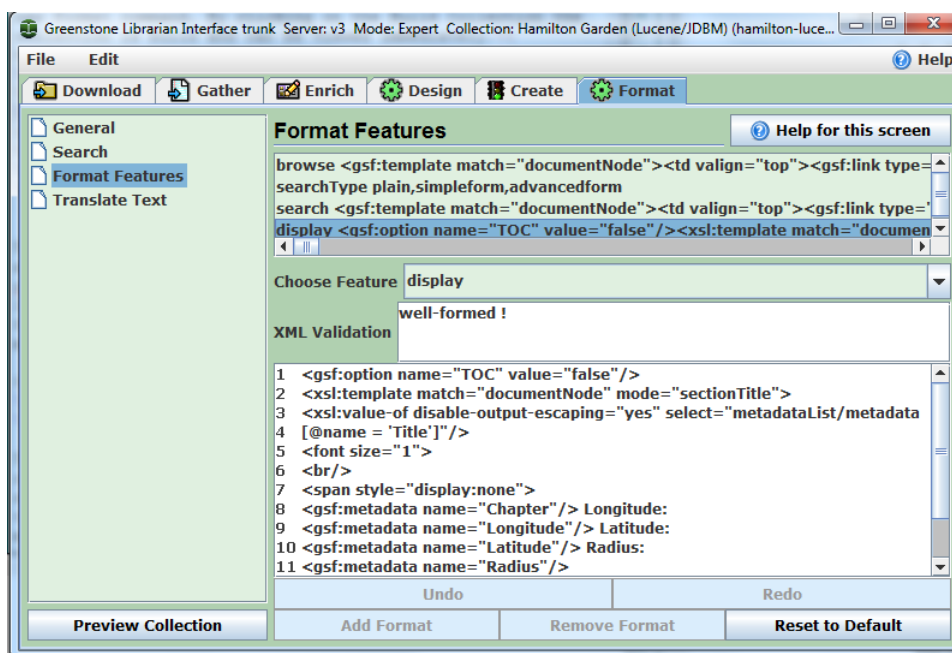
Greenstone Librarian Interface trunk Server: v3 Mode: Expert Collection: Hamilton Garden (Lucene/JDBM) (hamilton-luce...

File Edit

Help

Download Gather Enrich Design Create Format

General
Search
Format Features
Translate Text

Preview Collection

Format Features

Help for this screen

browse <gsf:template match="documentNode"><td valign="top"><gsf:link type=
searchType plain,simpleform,advancedform
search <gsf:template match="documentNode"><td valign="top"><gsf:link type="
display <gsf:option name="TOC" value="false"/><xsl:template match="documen

Choose Feature display

XML Validation well-formed !

1 <gsf:option name="TOC" value="false"/>
2 <xsl:template match="documentNode" mode="sectionTitle">
3 <xsl:value-of disable-output-escaping="yes" select="metadataList/metadata
4 [@name = 'Title']"/>
5 <font size="1">
6 <br/>
7 <span style="display:none">
8 <gsf:metadata name="Chapter"/> Longitude:
9 <gsf:metadata name="Longitude"/> Latitude:
10 <gsf:metadata name="Latitude"/> Radius:
11 <gsf:metadata name="Radius"/>

Undo Redo

Add Format Remove Format Reset to Default